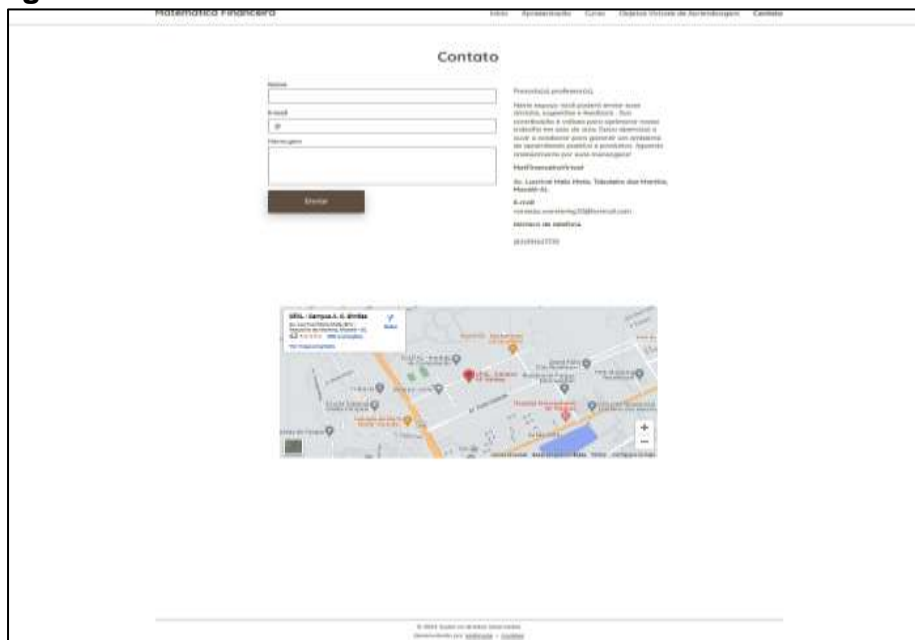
Matemática Financeira

Início Apresentação Curso Objetos Virtuais de Aprendizagem Contato

Contato

Nome

E-mail

Mensagem

Enviar

Prezado(a) professor(a),

Neste espaço você poderá enviar suas dúvidas, sugestões e feedback. Sua contribuição é valiosa para aprimorar nosso trabalho em sala de aula. Estou disposto a ouvir e colaborar para garantir um ambiente de aprendizado positivo e produtivo. Aguardo ansiosamente por suas mensagens!

MatFinanceiraVirtual

Av. Lourival Melo Mota, Tabuleiro dos Martins, Maceió-AL

E-mail

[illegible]

Número de telefone

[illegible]

UFAL - Campus A. C. Simões

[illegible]

+

−

© 2023 Todos os direitos reservados

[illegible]